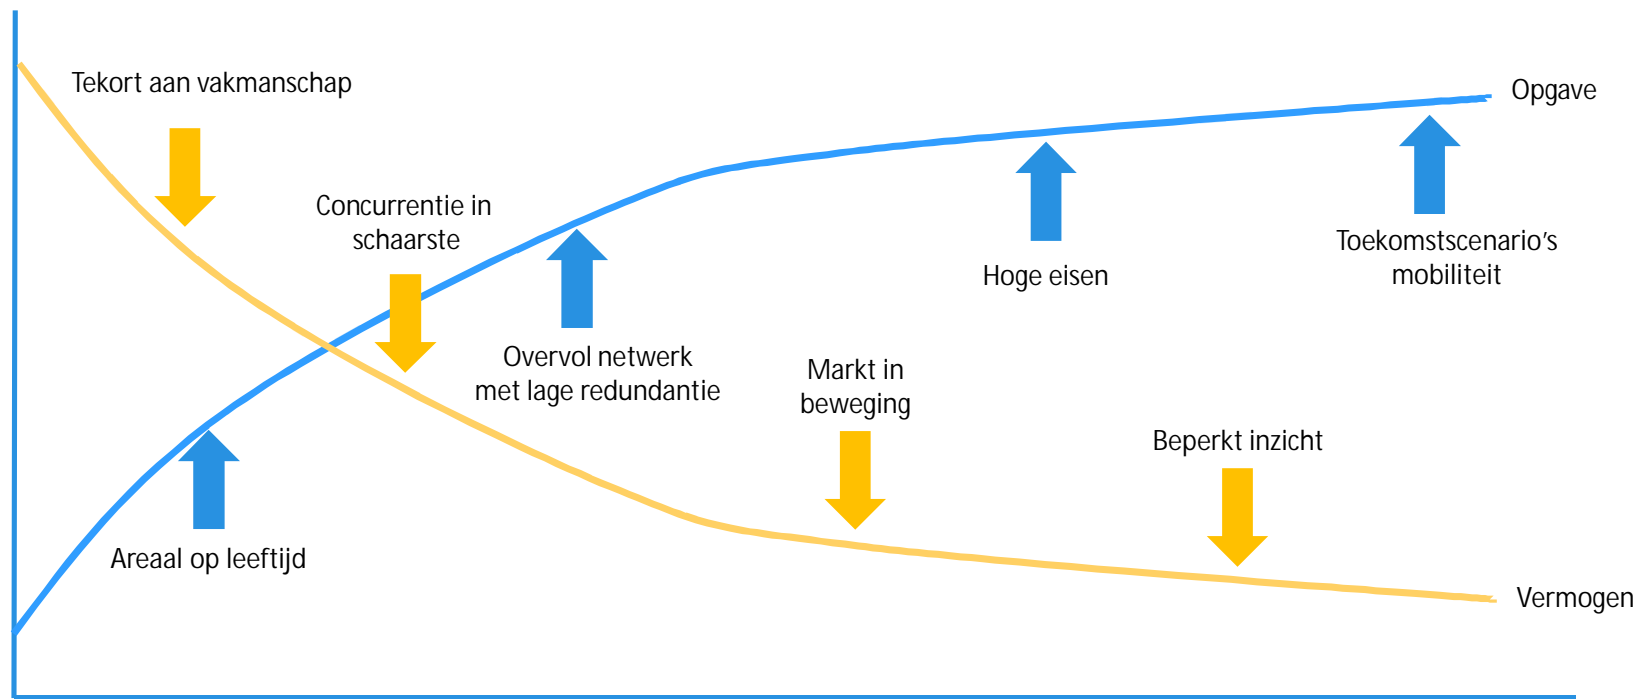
Tekort aan vakmanschap

Concurrentie in schaarste

Overvol netwerk met lage redundantie

Markt in beweging

Hoge eisen

Beperkt inzicht

Toekomstscenario's mobiliteit

Opgave

Areaal op leeftijd

Vermogen